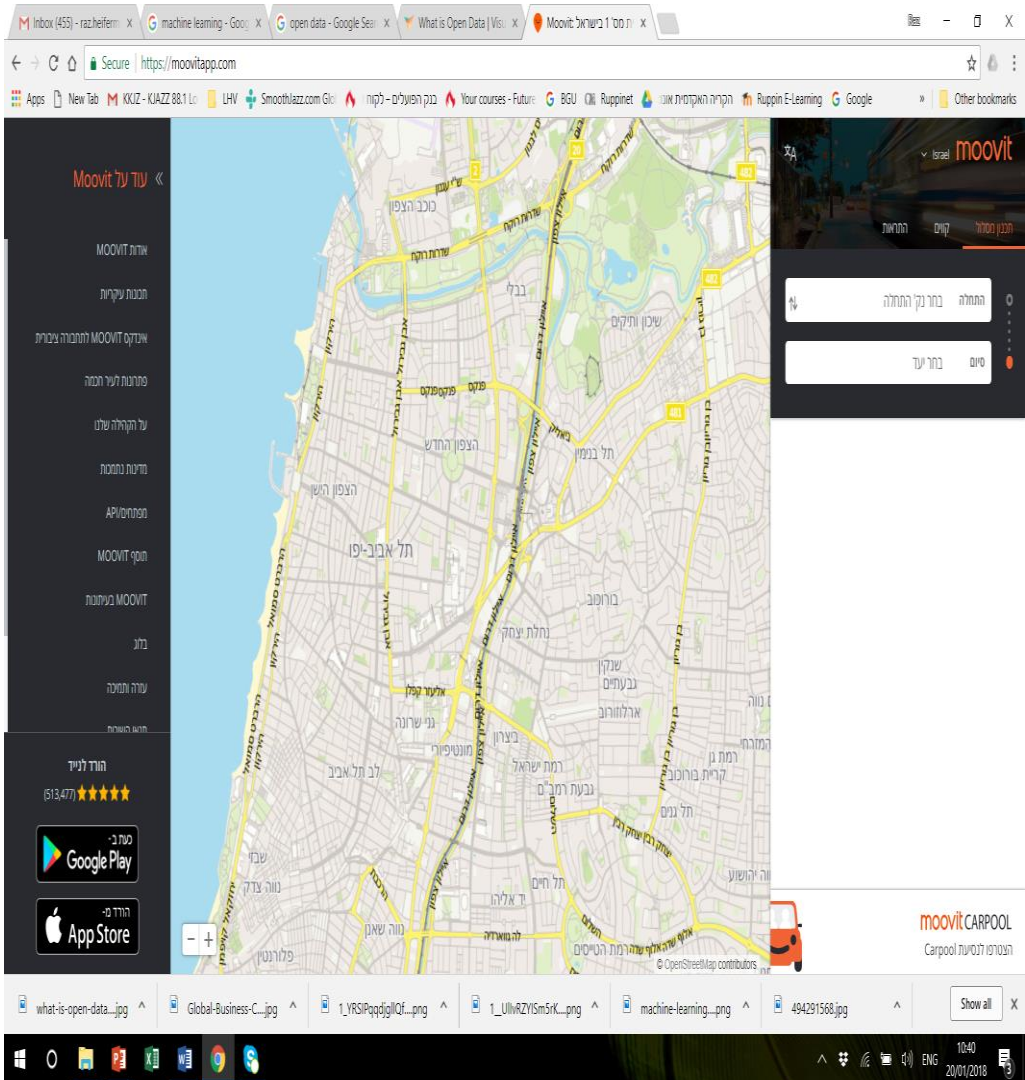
Inbox (455) - raz.heiferm × | machine learning - Goog × | open data - Google Sear × | What is Open Data | Visu × | Moovit: ת.מס' 1 בישראל × |

Secure | https://moovitapp.com

Apps | New Tab | KKJZ - KJAZZ 88.1 Lo | LHV | Smoothjazz.com Glo | בנק הפועלים – לקוח | Your courses - Future | BGU | Ruppinet | הקריה האקדמית אונו | Ruppin E-Learning | Google | » | Other bookmarks

« עוד על Moovit

אודות MOOVIT
תכונות עיקריות
אינדקס MOOVIT לתחבורה ציבורית
פתרונות לערי חכמה
על הקהילה שלנו
מדיניות נתונים
מפתחים/API
תוסף MOOVIT
MOOVIT בעיתונות
בלוג
עזרה ותמיכה

הורד לנייד
(513,477) ★★★★★

זמין ב-
Google Play

הורד מ-
App Store

moovit Israel
תכנון מסלול | קווים | התראות
התחלה | בחר נק' התחלה
סיום | בחר יעד

moovit CARPOOL
הצטרפו לנסיעת Carpool

כוכב הצפון
שדרות רוקח
בבלי
שיכון ותיקים
פנקס
הצפון החדש
תל בנימין
הצפון הישן
תל אביב-יפו
ברובוב
נחלת יצחק
שנקין
גבעתיים
ארלוזורוב
גני שרונה
ביצרון
מונטיפיורי
רמת ישראל
גבעת רמב"ם
לב תל אביב
תל גנים
רמת גן
קריית בורוכוב
שבזי
נווה צדק
תל חיים
יד אליהו
נווה שאנן
פלורנטין
נווה יהושע
ההמרכזי
נווה
אבן גבירול
הירקון
איילון
נמיר
ז'בוטינסקי
ביאליק
שדרות רוקח
דרך נמיר
אלעזר קפלן
דרך בגין
לה גוארדיה
יצחק בן צבי
שדרות ההשכלה
הרכבת
© OpenStreetMap contributors

what-is-open-data....jpg ^ | Global-Business-C....jpg ^ | 1_YRSIPqqdjgllQf....png ^ | 1__UllvRZYISm5rK....png ^ | machine-learning....png ^ | 494291568.jpg ^ | Show all | X

ENG 10:40 20/01/2018